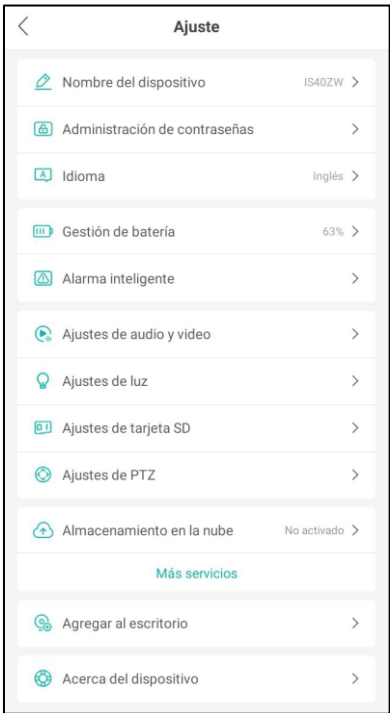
Ajuste

Nombre del dispositivo IS40ZW

Administración de contraseñas

Idioma Inglés

Gestión de batería 63%

Alarma inteligente

Ajustes de audio y video

Ajustes de luz

Ajustes de tarjeta SD

Ajustes de PTZ

Almacenamiento en la nube No activado

Más servicios

Agregar al escritorio

Acerca del dispositivo